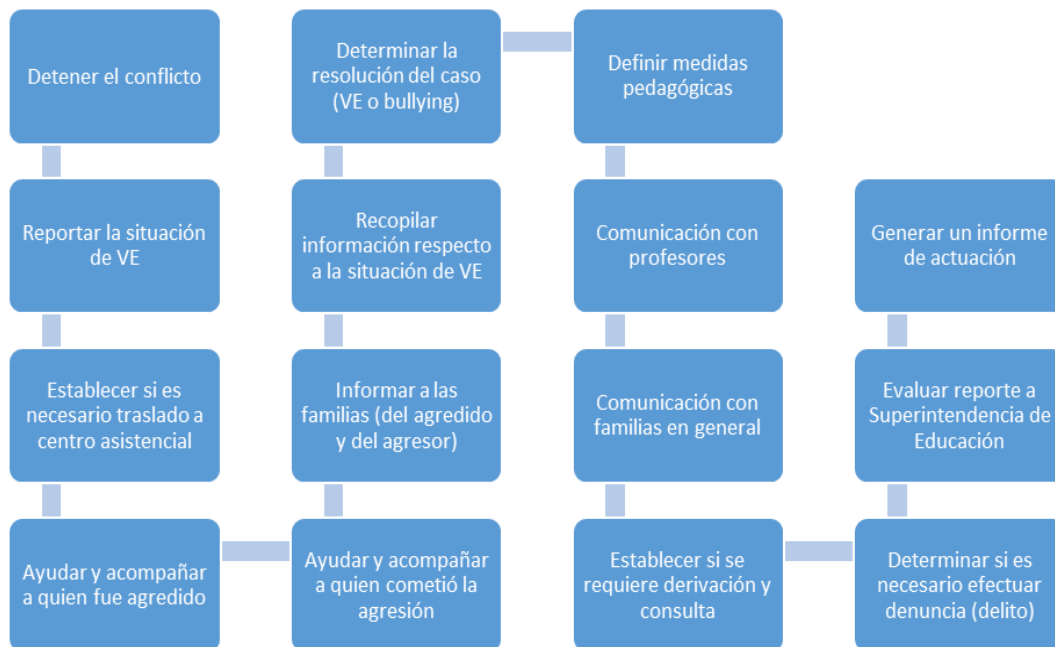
Detener el conflicto

Reportar la situación de VE

Establecer si es necesario traslado a centro asistencial

Ayudar y acompañar a quien fue agredido

Ayudar y acompañar a quien cometió la agresión

Informar a las familias (del agredido y del agresor)

Recopilar información respecto a la situación de VE

Determinar la resolución del caso (VE o bullying)

Definir medidas pedagógicas

Comunicación con profesores

Comunicación con familias en general

Establecer si se requiere derivación y consulta

Determinar si es necesario efectuar denuncia (delito)

Evaluar reporte a Superintendencia de Educación

Generar un informe de actuación